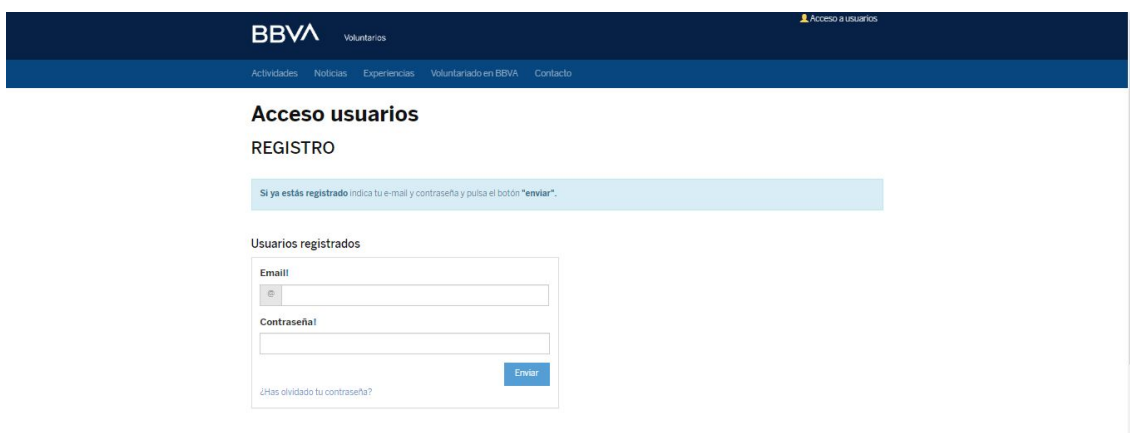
BBVA Voluntarios

Acceso a usuarios

Actividades Noticias Experiencias Voluntariado en BBVA Contacto

Acceso usuarios

REGISTRO

**Si ya estás registrado** indica tu e-mail y contraseña y pulsa el botón **"enviar"**.

Usuarios registrados

Email!

@

Contraseña!

Enviar

¿Has olvidado tu contraseña?